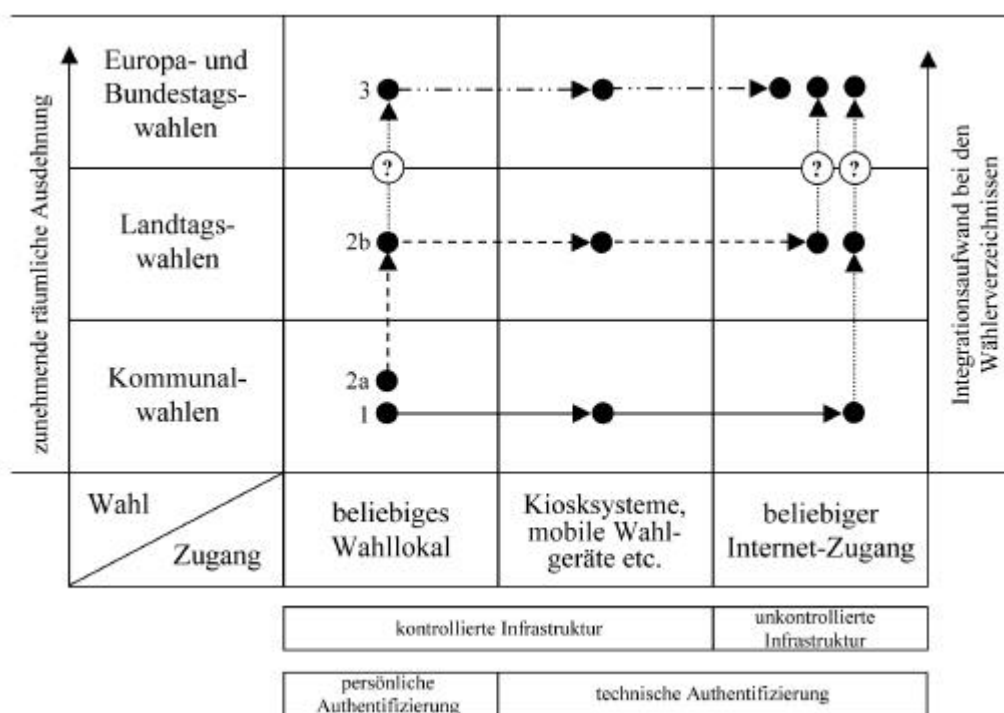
zunehmende räumliche Ausdehnung

Europa- und Bundestags-wahlen

Landtags-wahlen

Kommunal-wahlen

3

?

2b

2a

1

? ?

Integrationsaufwand bei den Wählerverzeichnissen

Wahl

Zugang

beliebiges Wahllokal

Kiosksysteme, mobile Wahl-geräte etc.

beliebiger Internet-Zugang

kontrollierte Infrastruktur

unkontrollierte Infrastruktur

persönliche Authentifizierung

technische Authentifizierung